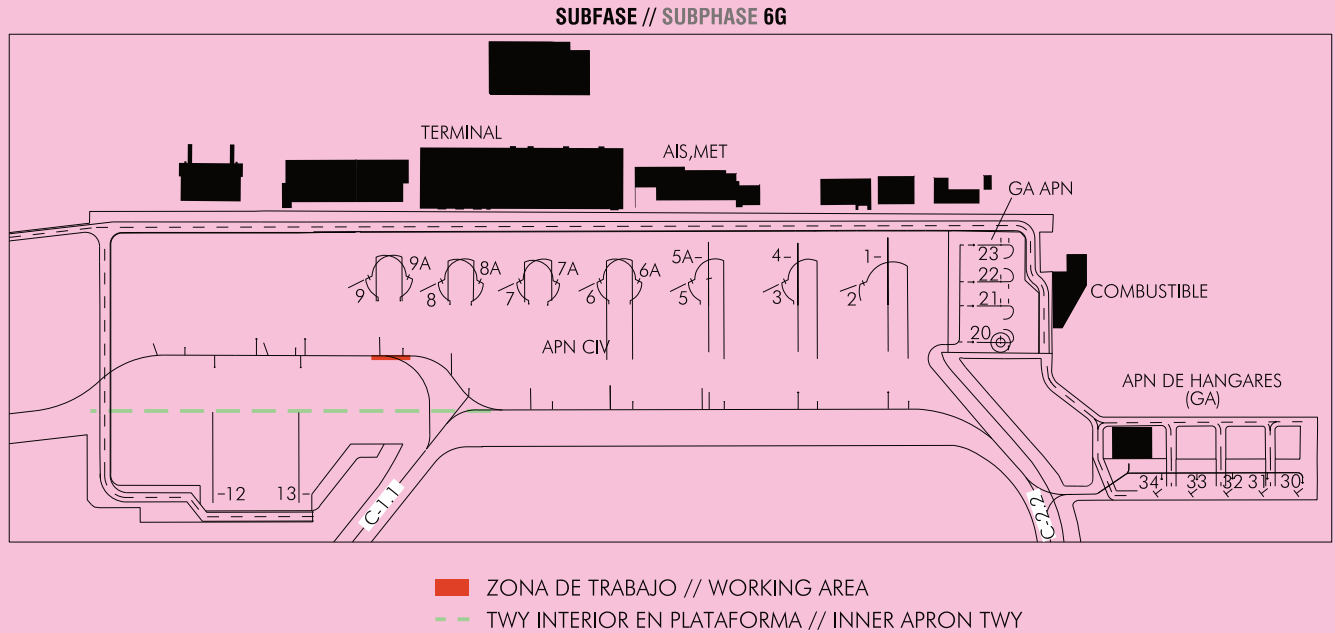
SUBFASE // SUBPHASE 6G

TERMINAL

AIS,MET

GA APN

COMBUSTIBLE

23
22
21
20

9A
9
8A
8
7A
7
6A
6
5A
5
4
3
1
2

APN CIV

APN DE HANGARES (GA)

34
33
32
31
30

12
13

C-1.1

C-2.2

ZONA DE TRABAJO // WORKING AREA
TWY INTERIOR EN PLATAFORMA // INNER APRON TWY